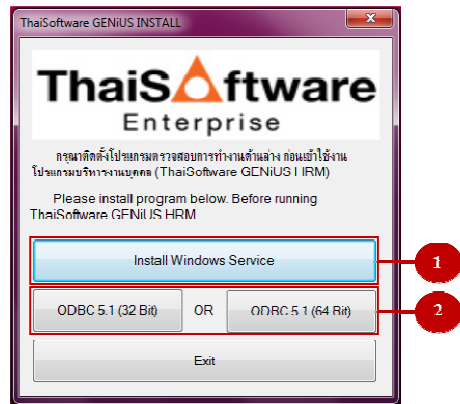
ThaiSoftware GENiUS INSTALL

ThaiSoftware
Enterprise

กรุณาติดตั้งโปรแกรมตรวจสอบการทำงานด้านล่าง ก่อนเข้าใช้งานโปรแกรมบริหารงานบุคคล (ThaiSoftware GENiUS HRM)

Please install program below. Before running ThaiSoftware GENiUS HRM

Install Windows Service

1

ODBC 5.1 (32 Bit)

OR

ODBC 5.1 (64 Bit)

2

Exit